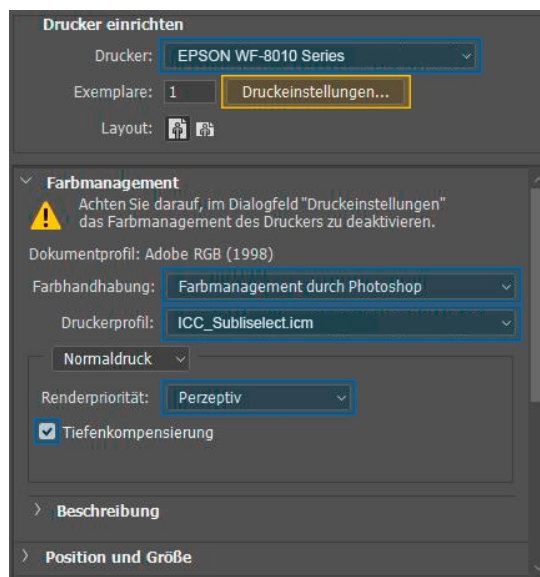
Drucker einrichten

Drucker: EPSON WF-8010 Series

Exemplare: 1 Druckeinstellungen...

Layout:

Farbmanagement

Achten Sie darauf, im Dialogfeld "Druckeinstellungen" das Farbmanagement des Druckers zu deaktivieren.

Dokumentprofil: Adobe RGB (1998)

Farbhandhabung: Farbmanagement durch Photoshop

Druckerprofil: ICC_Subliselect.icm

Normaldruck

Renderpriorität: Perzeptiv

Tiefenkompensierung

Beschreibung

Position und Größe